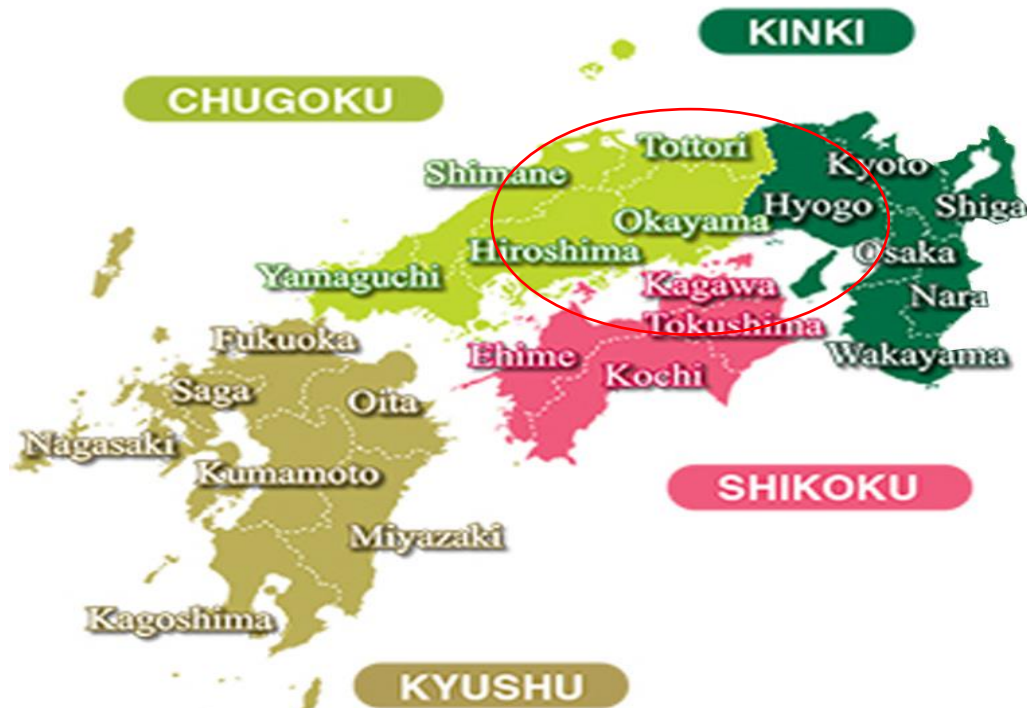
KINKI

CHUGOKU

Tottori
Shimane
Okayama
Hiroshima
Yamaguchi

Kyoto
Hyogo
Shiga
Osaka
Nara
Wakayama

Kagawa
Tokushima
Ehime
Kochi

Fukuoka
Saga
Oita
Nagasaki
Kumamoto
Miyazaki
Kagoshima

SHIKOKU

KYUSHU